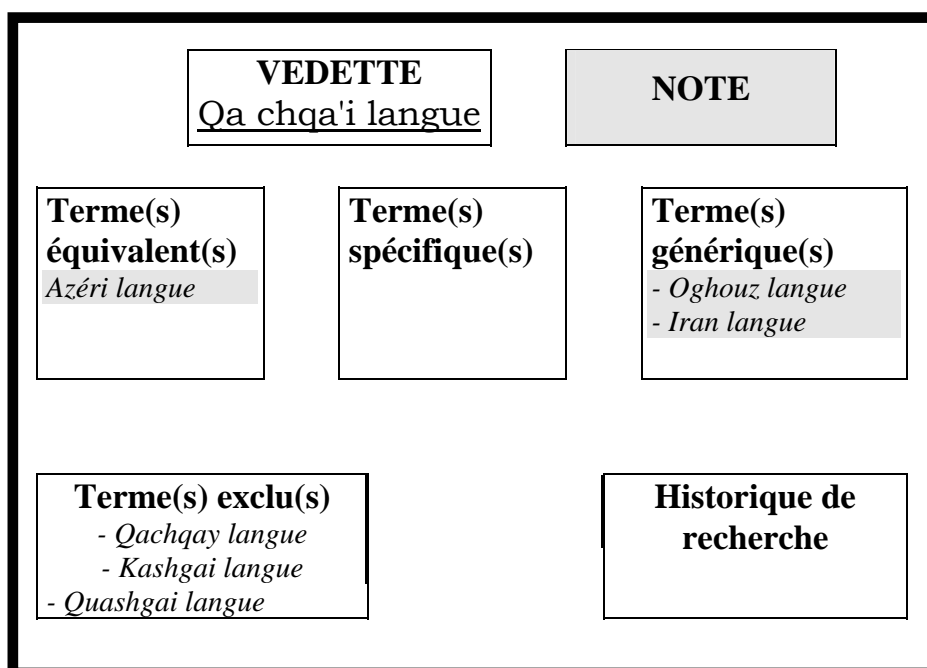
VEDETTE
Qa chqa'i langue

NOTE

Terme(s) équivalent(s)
Azéri langue

Terme(s) spécifique(s)

Terme(s) générique(s)
- Oghouz langue
- Iran langue

Terme(s) exclu(s)
- Qachqay langue
- Kashgai langue
- Quashgai langue

Historique de recherche